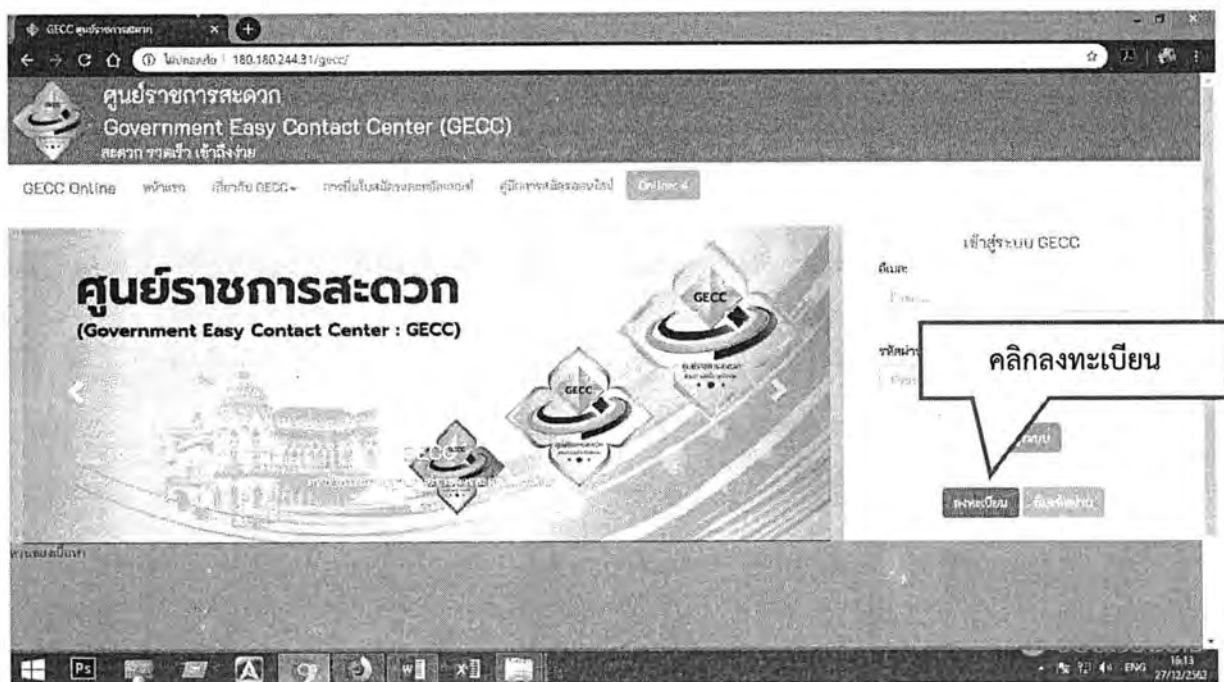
GECC ศูนย์ราชการสะดวก

ไม่ปลอดภัย | 180.180.244.31/gecc/

ศูนย์ราชการสะดวก
Government Easy Contact Center (GECC)
สะดวก รวดเร็ว เข้าถึงง่าย

GECC Online หน้าแรก เกี่ยวกับ GECC การยื่นใบสมัครและหลักฐาน คู่มือการสมัครออนไลน์ Online

ศูนย์ราชการสะดวก
(Government Easy Contact Center : GECC)

GECC

GECC

GECC

เข้าสู่ระบบ GECC

อีเมล

Email

รหัสผ่าน

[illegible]

คลิกลงทะเบียน

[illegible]

ลงทะเบียน ลืมรหัสผ่าน

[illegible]

ENG 16:13 27/12/2562